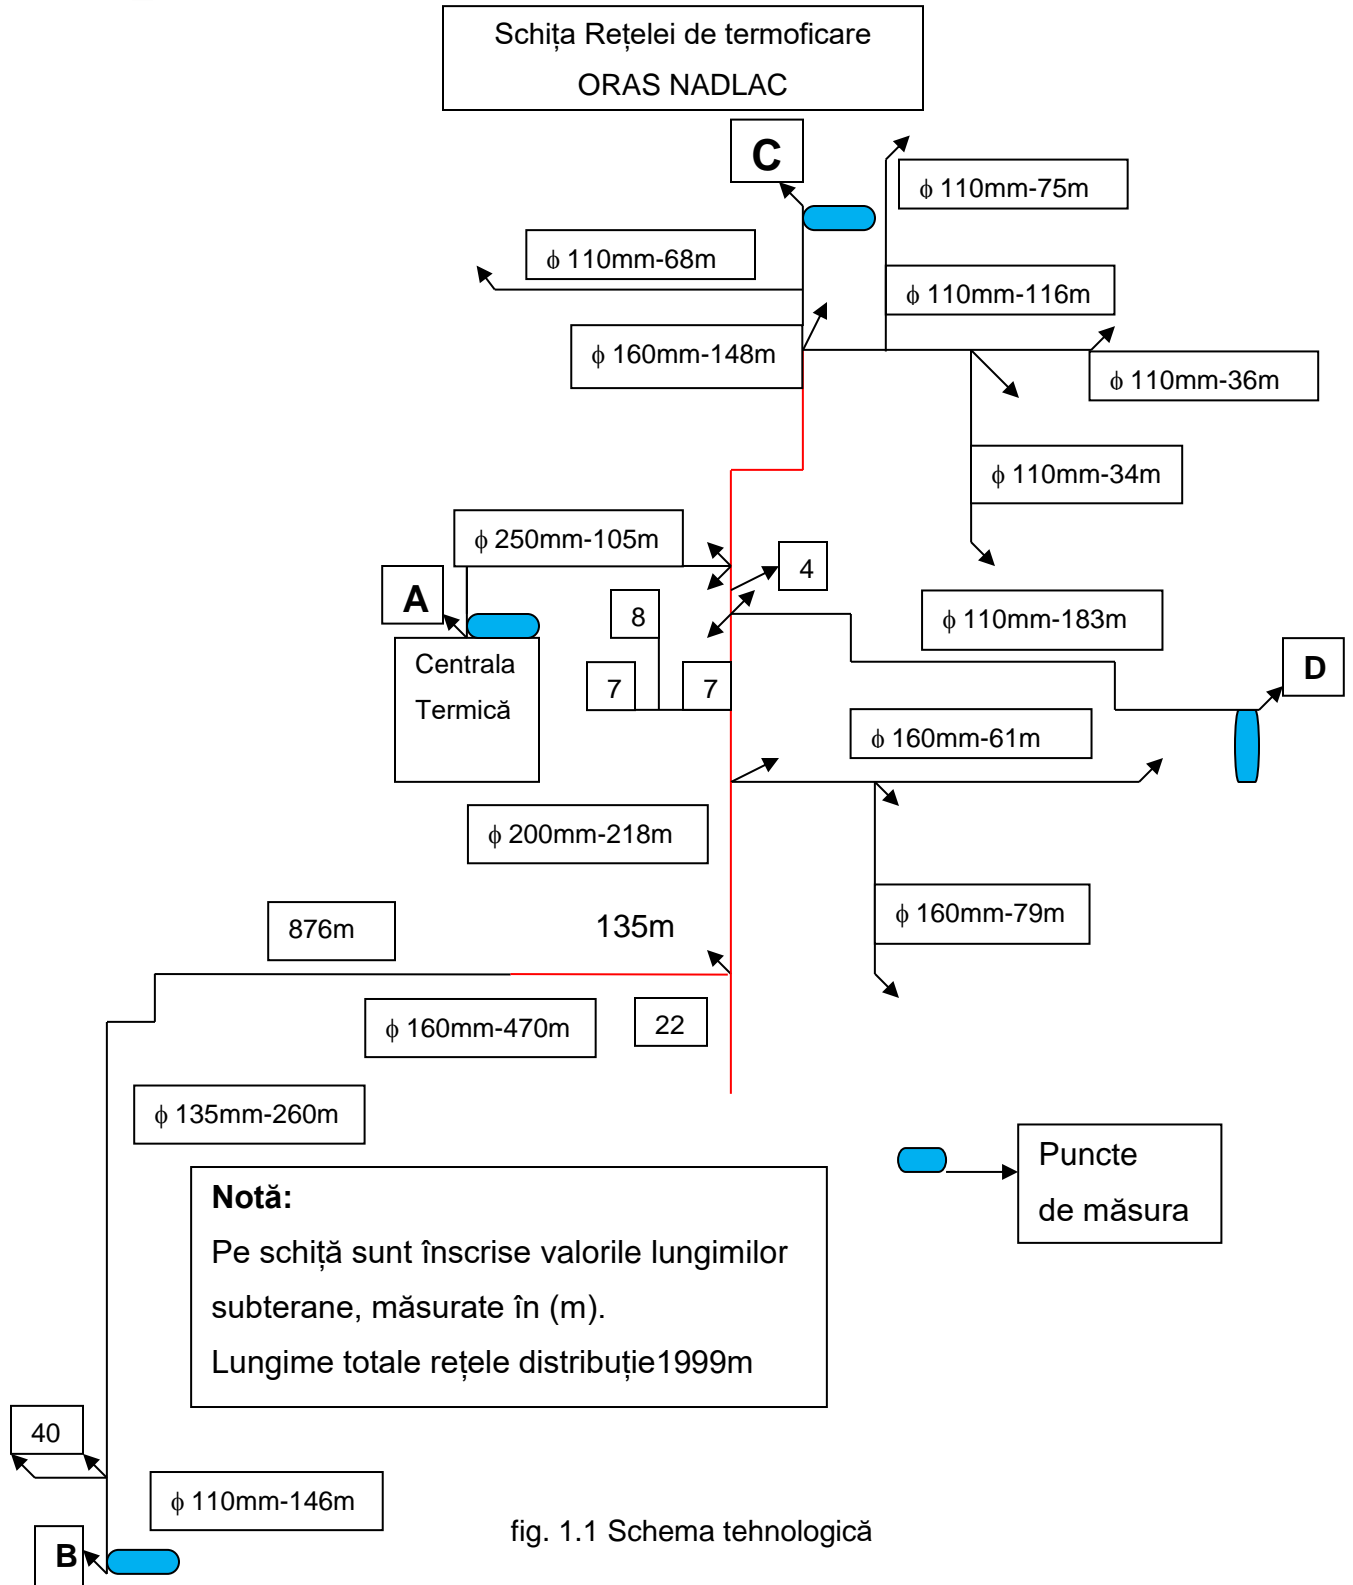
Schița Rețelei de termoficare
ORAS NADLAC

C

$\phi$ 110mm-75m

$\phi$ 110mm-68m

$\phi$ 110mm-116m

$\phi$ 160mm-148m

$\phi$ 110mm-36m

$\phi$ 110mm-34m

$\phi$ 250mm-105m

4

A

8

$\phi$ 110mm-183m

Centrala Termică

7

7

D

$\phi$ 160mm-61m

$\phi$ 200mm-218m

876m

135m

$\phi$ 160mm-79m

$\phi$ 160mm-470m

22

$\phi$ 135mm-260m

Puncte de măsura

**Notă:**
Pe schiță sunt înscrise valorile lungimilor subterane, măsurate în (m).
Lungime totale rețele distribuție1999m

40

$\phi$ 110mm-146m

B

fig. 1.1 Schema tehnologică